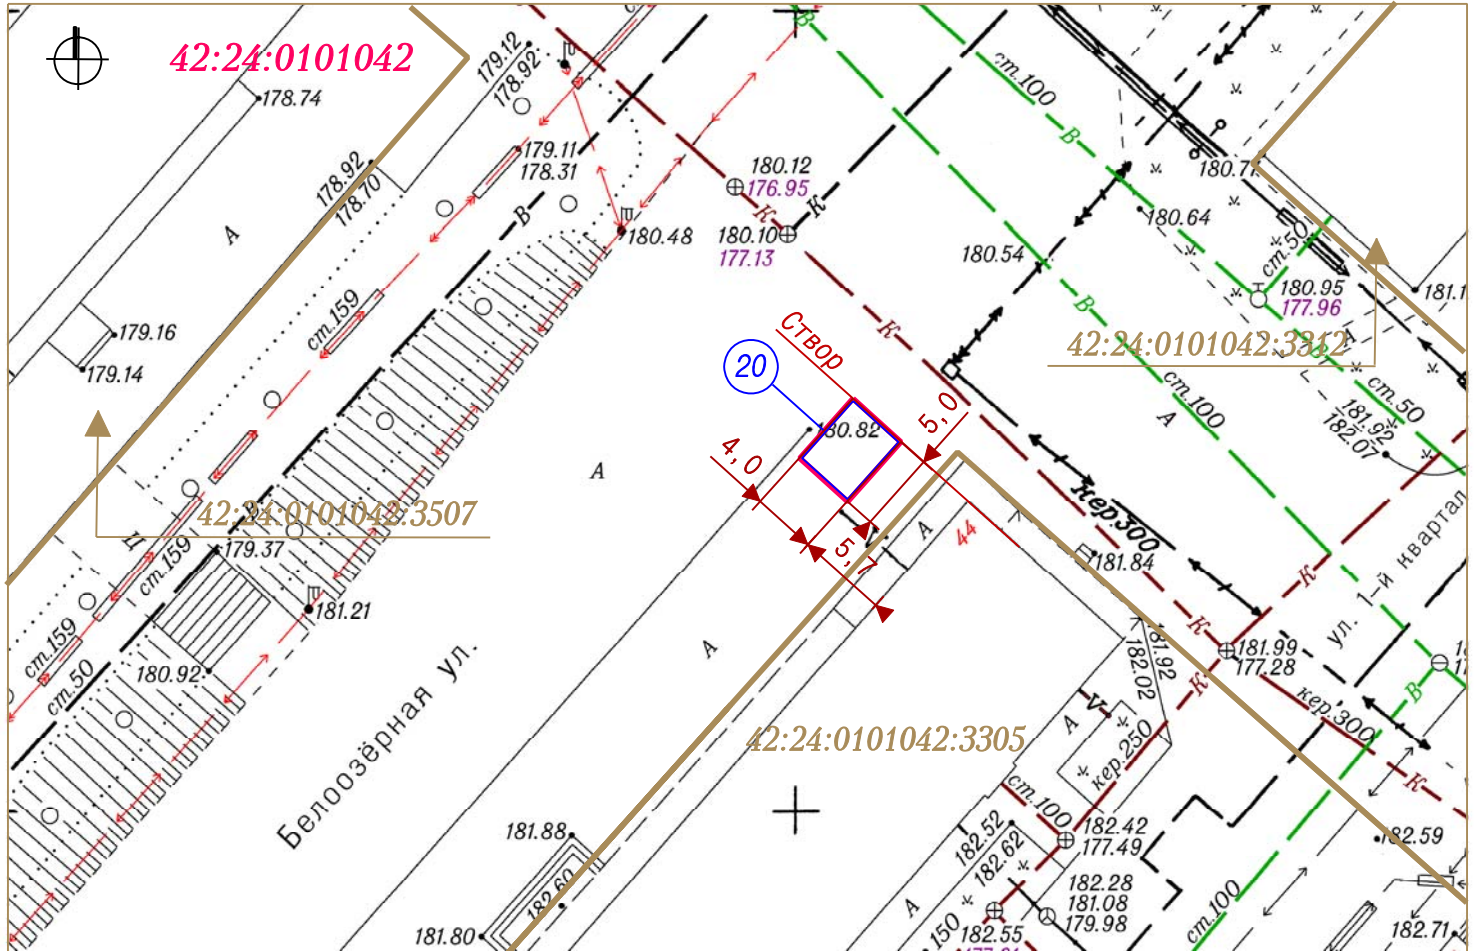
42:24:0101042

178.74
179.12
178.92
179.11
178.31
178.92
178.70
В
В
К
К
180.12
176.95
180.48
180.10
177.13
ст.100
В
180.71
180.64
180.54
В
ст.50
180.95
177.96
181.1
A
179.16
179.14
ст.159
Створ
К
20
180.82
5,0
4,0
5,7
42:24:0101042:3312
ст.100
A
ст.50
181.92
182.07
A
42:24:0101042:3507
179.37
ст.159
181.21
A
44
кер300
181.84
ст.159
ст.50
180.92
A
181.99
177.28
ул. 1-й квартал
кер.300
181.92
182.02
A
кер.250
Белоозёрная ул.
42:24:0101042:3305
ст.100
182.52
182.62
182.42
177.49
182.28
181.08
179.98
181.88
182.60
181.80
A
150
182.55
ст.100
182.59
182.71
К
В
К
К
К
В